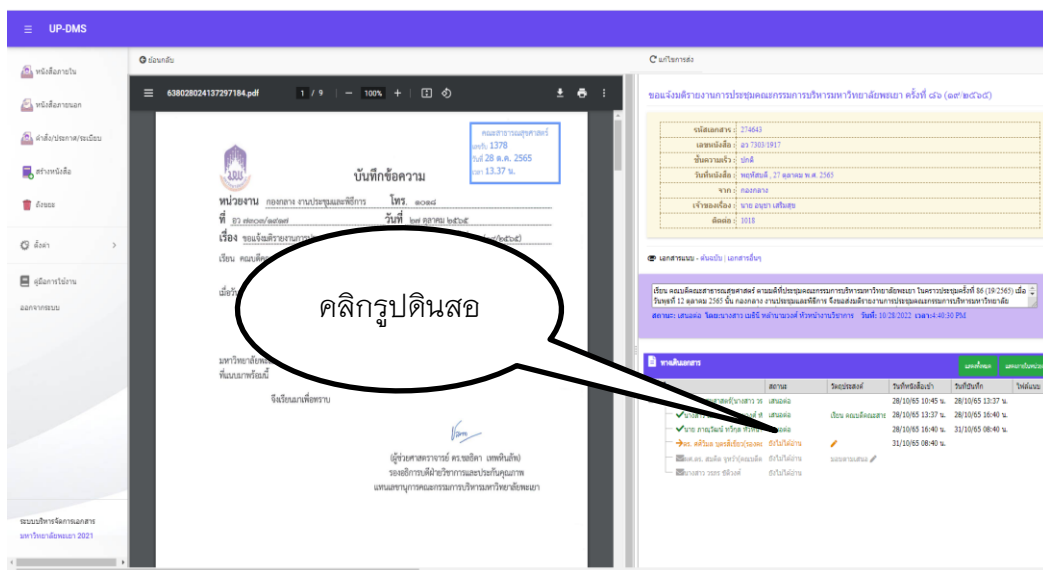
UP-DMS

หนังสือภายใน
หนังสือภายนอก
คำสั่ง/ประกาศ/ระเบียบ
สร้างหนังสือ
ถังขยะ
ตั้งค่า
คู่มือการใช้งาน
ออกจากระบบ

ระบบบริหารจัดการเอกสาร
มหาวิทยาลัยพะเยา 2021

ย้อนกลับ

638028024137297184.pdf 1 / 9 — 100% +

คณะสาธารณสุขศาสตร์
เลขรับ 1378
วันที่ 28 ต.ค. 2565
เวลา 13.37 น.

บันทึกข้อความ

หน่วยงาน กองกลาง งานประชุมและพิธีการ โทร. ๑๐๑๘
ที่ อว ๗๓๐๓/๑๙๑๗ วันที่ ๒๗ ตุลาคม ๒๕๖๕
เรื่อง ขอแจ้งมติรายงานการ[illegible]
เรียน คณบดี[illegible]

เนื่องด้วย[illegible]

มหาวิทยาลัยพะ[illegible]
ที่แนบมาพร้อมนี้

จึงเรียนมาเพื่อทราบ

(ผู้ช่วยศาสตราจารย์ ดร.ชลธิดา เทพหินลัพ)
รองอธิการบดีฝ่ายบริหารและประกันคุณภาพ
แทนเลขานุการคณะกรรมการบริหารมหาวิทยาลัยพะเยา

คลิกรูปดินสอ

แก้ไขการส่ง

ขอแจ้งมติรายงานการประชุมคณะกรรมการบริหารมหาวิทยาลัยพะเยา ครั้งที่ ๘๖ (๑๙/๒๕๖๕)

รหัสเอกสาร : 274643
เลขหนังสือ : อว 7303/1917
ชั้นความเร็ว : ปกติ
วันที่หนังสือ : พฤหัสบดี , 27 ตุลาคม พ.ศ. 2565
จาก : กองกลาง
เจ้าของเรื่อง : นาย อนุชา เสริมสุข
ติดต่อ : 1018

เอกสารแนบ - ต้นฉบับ | เอกสารอื่นๆ

เรียน คณบดีคณะสาธารณสุขศาสตร์ ตามมติที่ประชุมคณะกรรมการบริหารมหาวิทยาลัยพะเยา ในคราวประชุมครั้งที่ 86 (19/2565) เมื่อวันพฤหัสบดี 12 ตุลาคม 2565 นั้น กองกลาง งานประชุมและพิธีการ จึงขอส่งมติรายงานการประชุมคณะกรรมการบริหารมหาวิทยาลัย
สถานะ: เสนอต่อ โดย:นางสาว เบญิน หล้ามาบงค์ หัวหน้างานบริหาร วันที่: 10/28/2022 เวลา:4:40:30 PM

ทางเดินเอกสาร

| | สถานะ | วัตถุประสงค์ | วันที่หนังสือเข้า | วันที่บันทึก |
|---|---|---|---|---|
| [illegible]ศาสตร์(นางสาว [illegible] | เสนอต่อ | | 28/10/65 10:45 น. | 28/10/65 13:37 น. |
| นางสาว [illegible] | เสนอต่อ | เรียน คณบดีคณะสาธ | 28/10/65 13:37 น. | 28/10/65 16:40 น. |
| นาย ภาณุวัฒน์ ทวีกุล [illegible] | เสนอต่อ | | 28/10/65 16:40 น. | 31/10/65 08:40 น. |
| ดร. ศศิวิมล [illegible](รองคณ | ยังไม่ได้อ่าน | | 31/10/65 08:40 น. | |
| ผศ.ดร. สมคิด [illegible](คณบดี | ยังไม่ได้อ่าน | มอบหมายเสนอ | | |
| นางสาว วรรณ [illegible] | ยังไม่ได้อ่าน | | | |